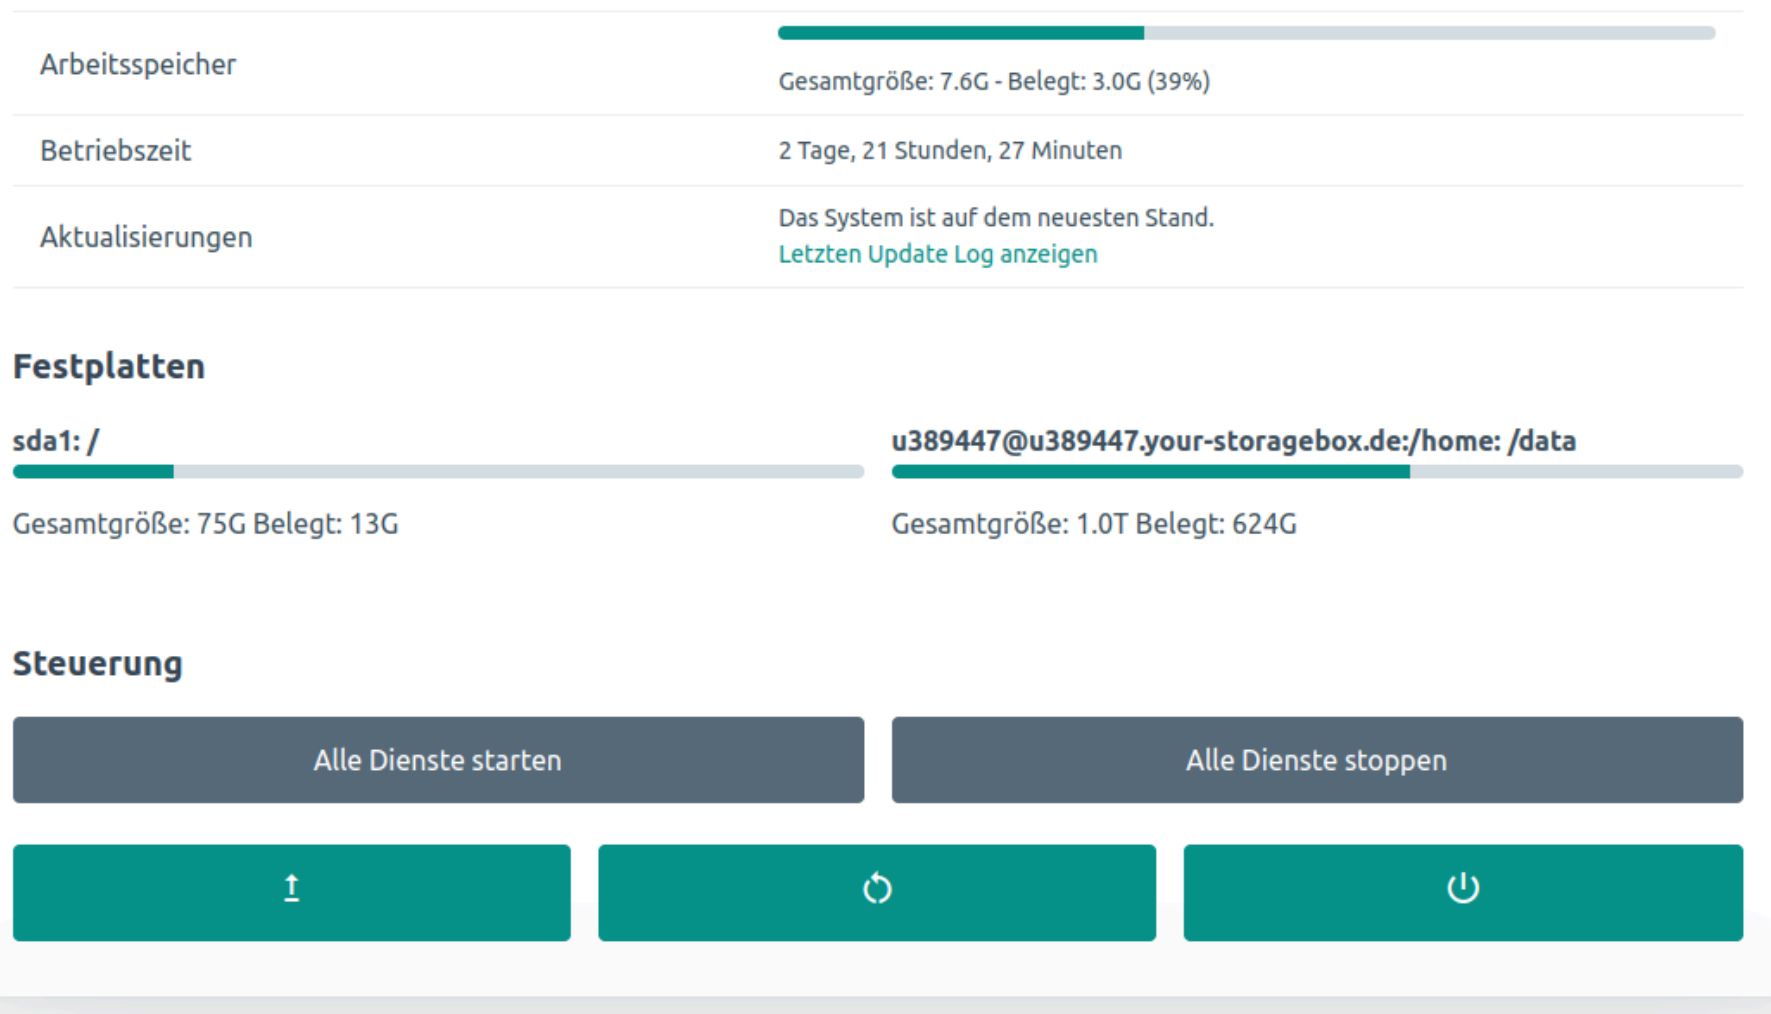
| | |
|---|---|
| Arbeitsspeicher | Gesamtgröße: 7.6G - Belegt: 3.0G (39%) |
| Betriebszeit | 2 Tage, 21 Stunden, 27 Minuten |
| Aktualisierungen | Das System ist auf dem neuesten Stand. Letzten Update Log anzeigen |

Festplatten

sda1: /

Gesamtgröße: 75G Belegt: 13G

u389447@u389447.your-storagebox.de:/home: /data

Gesamtgröße: 1.0T Belegt: 624G

Steuerung

Alle Dienste starten

Alle Dienste stoppen